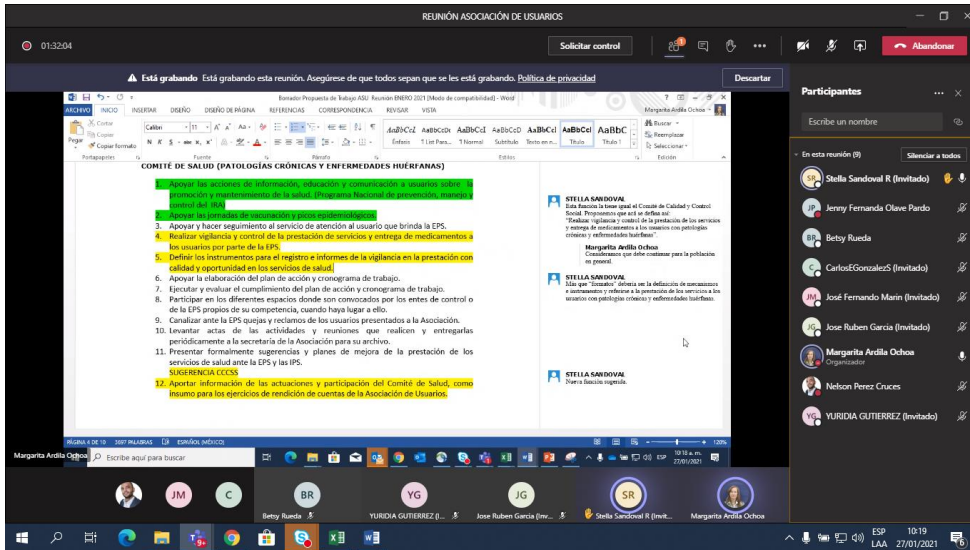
REUNIÓN ASOCIACIÓN DE USUARIOS

01:32:04

Solicitar control

Abandonar

Está grabando Está grabando esta reunión. Asegúrese de que todos sepan que se les está grabando. Política de privacidad

Dejar de grabar

Participantes

Escribe un nombre

En esta reunión (9)

Silenciar a todos

Stella Sandoval R (Invitado)

Jenny Fernanda Olave Pardo

Betsy Rueda

CarlosEGonzalezS (Invitado)

José Fernando Marin (Invitado)

Jose Ruben Garcia (Invitado)

Margarita Ardila Ochoa
Organizador

Nelson Perez Cruces

YURIDIA GUTIERREZ (Invitado)

Borrador Propuesta de Trabajo ASU Reunión ENERO 2021 [Modo de compatibilidad] - Word

Margarita Ardila Ochoa

ARCHIVO INICIO INSERTAR DISEÑO DISEÑO DE PÁGINA REFERENCIAS CORRESPONDENCIA REVISAR VISTA

Cortar Copiar Pegar Copiar formato Portapapeles Calibri 11 Fuente Párrafo Estilos Énfasis 1 List Para... 1 Normal Subtítulo Texto en n... Título Título 1 Buscar Reemplazar Seleccionar Edición

COMITÉ DE SALUD (PATOLOGÍAS CRÓNICAS Y ENFERMEDADES HUÉRFANAS)

1. Apoyar las acciones de información, educación y comunicación a usuarios sobre la promoción y mantenimiento de la salud. (Programa Nacional de prevención, manejo y control del IRA)
2. Apoyar las jornadas de vacunación y picos epidemiológicos.
3. Apoyar y hacer seguimiento al servicio de atención al usuario que brinda la EPS.
4. Realizar vigilancia y control de la prestación de servicios y entrega de medicamentos a los usuarios por parte de la EPS.
5. Definir los instrumentos para el registro e informes de la vigilancia en la prestación con calidad y oportunidad en los servicios de salud.
6. Apoyar la elaboración del plan de acción y cronograma de trabajo.
7. Ejecutar y evaluar el cumplimiento del plan de acción y cronograma de trabajo.
8. Participar en los diferentes espacios donde son convocados por los entes de control o de la EPS propios de su competencia, cuando haya lugar a ello.
9. Canalizar ante la EPS quejas y reclamos de los usuarios presentados a la Asociación.
10. Levantar actas de las actividades y reuniones que realicen y entregarlas periódicamente a la secretaría de la Asociación para su archivo.
11. Presentar formalmente sugerencias y planes de mejora de la prestación de los servicios de salud ante la EPS y las IPS.
SUGERENCIA CCCSS
12. Aportar información de las actuaciones y participación del Comité de Salud, como insumo para los ejercicios de rendición de cuentas de la Asociación de Usuarios.

STELLA SANDOVAL
Esta función la tiene igual el Comité de Calidad y Control Social. Proponemos que acá se defina así:
"Realizar vigilancia y control de la prestación de los servicios y entrega de medicamentos a los usuarios con patologías crónicas y enfermedades huérfanas"

Margarita Ardila Ochoa
Consideramos que debe continuar para la población en general.

STELLA SANDOVAL
Más que "formatos" debería ser la definición de mecanismos e instrumentos y referirse a la prestación de los servicios a los usuarios con patologías crónicas y enfermedades huérfanas.

STELLA SANDOVAL
Nueva función sugerida.

PÁGINA 4 DE 10 3697 PALABRAS ESPAÑOL (MÉXICO) 120%

Margarita Ardila Ochoa Escribe aquí para buscar 10:18 a. m. 27/01/2021 ESP

JM C BR YG JG SR
Betsy Rueda YURIDIA GUTIERREZ (I... Jose Ruben Garcia (Inv... Stella Sandoval R (Invit... Margarita Ardila Ochoa

ESP LAA 10:19 27/01/2021